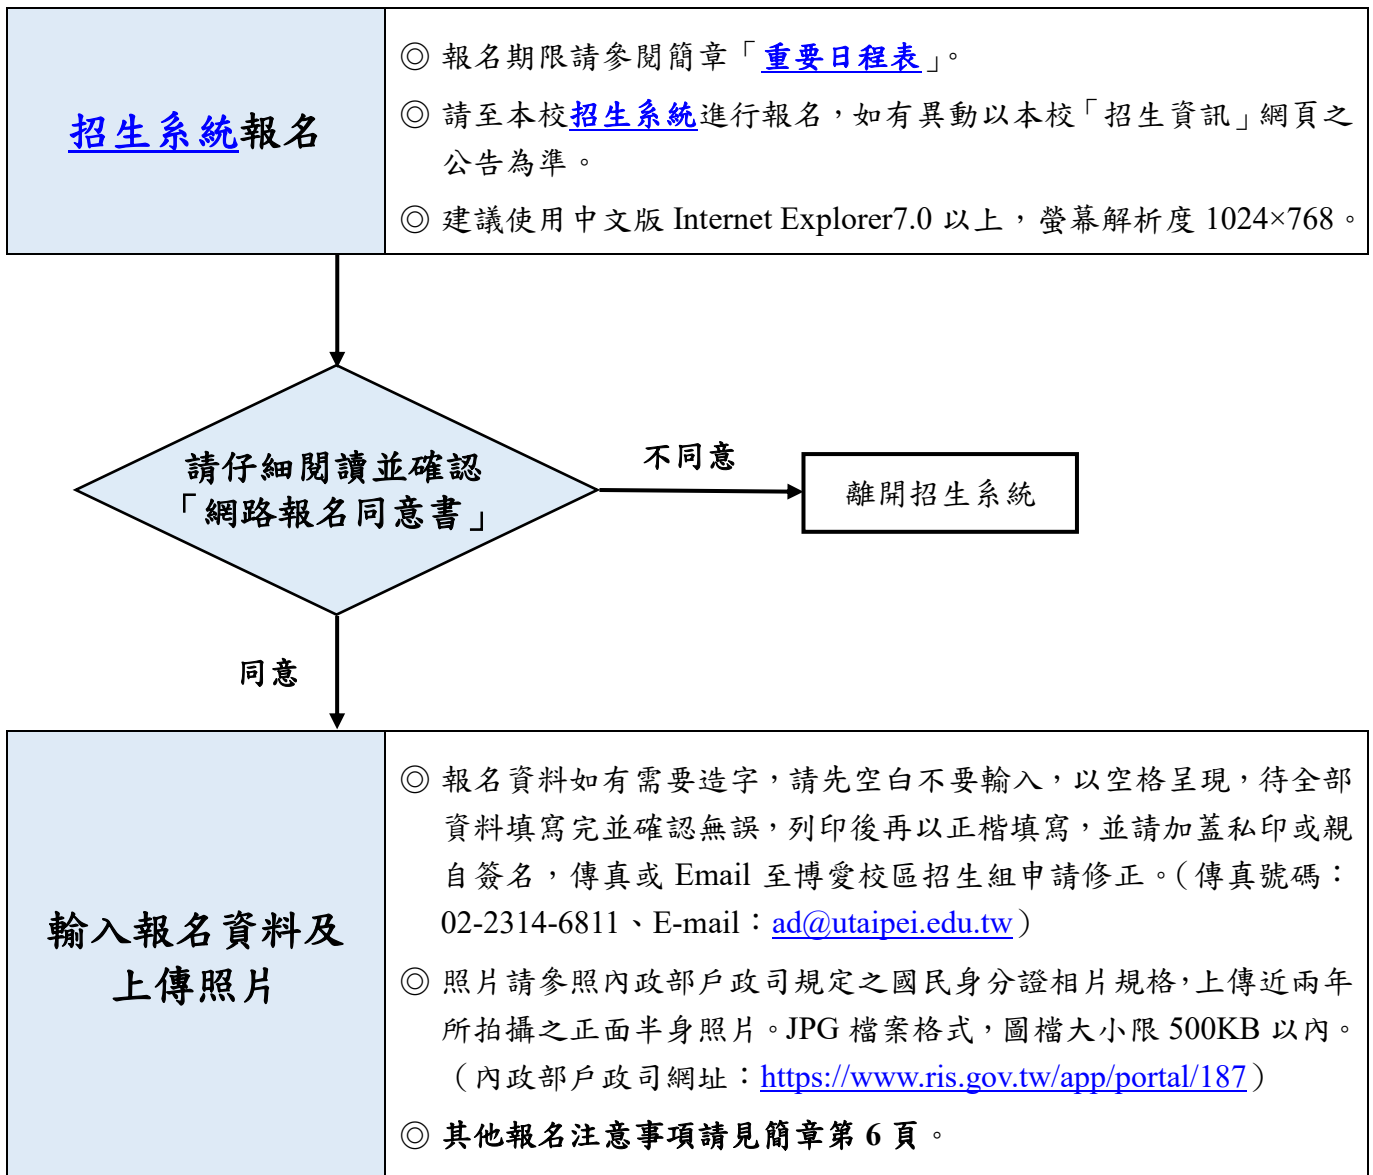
| 招生系統報名 | ◎ 報名期限請參閱簡章「重要日程表」。<br>◎ 請至本校招生系統進行報名，如有異動以本校「招生資訊」網頁之公告為準。<br>◎ 建議使用中文版 Internet Explorer7.0 以上，螢幕解析度 1024×768。 |
|---|---|

請仔細閱讀並確認「網路報名同意書」

不同意

離開招生系統

同意

| 輸入報名資料及上傳照片 | ◎ 報名資料如有需要造字，請先空白不要輸入，以空格呈現，待全部資料填寫完並確認無誤，列印後再以正楷填寫，並請加蓋私印或親自簽名，傳真或 Email 至博愛校區招生組申請修正。(傳真號碼：02-2314-6811、E-mail：ad@utaipei.edu.tw)<br>◎ 照片請參照內政部戶政司規定之國民身分證相片規格，上傳近兩年所拍攝之正面半身照片。JPG 檔案格式，圖檔大小限 500KB 以內。(內政部戶政司網址：https://www.ris.gov.tw/app/portal/187)<br>◎ 其他報名注意事項請見簡章第 6 頁。 |
|---|---|